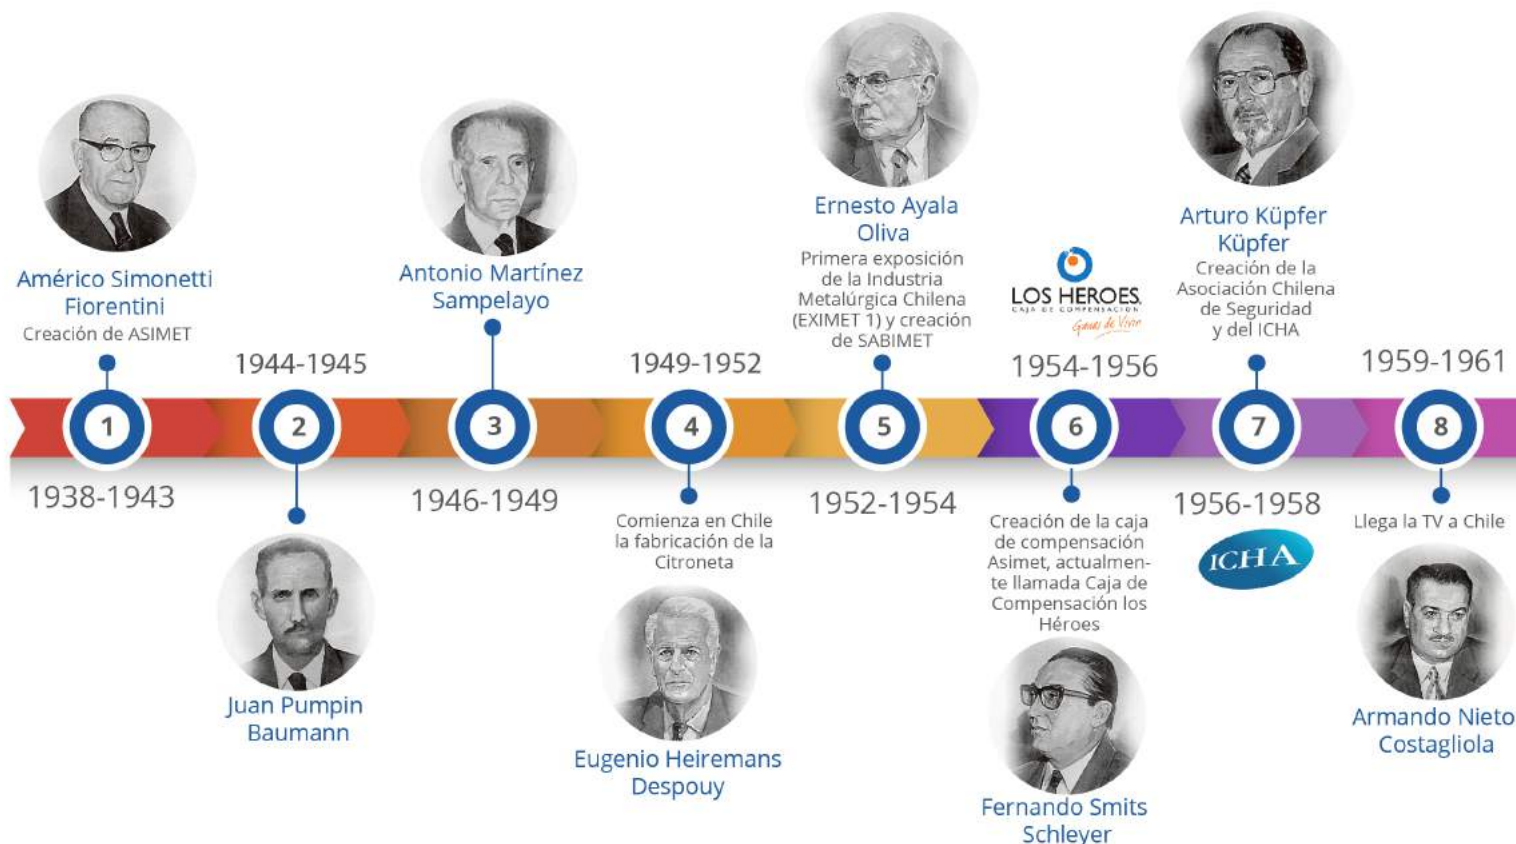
Américo Simonetti Fiorentini
Creación de ASIMET

1
1938-1943

1944-1945
2

Juan Pumpin Baumann

Antonio Martínez Sampelayo

3
1946-1949

1949-1952
4

Comienza en Chile la fabricación de la Citroneta

Eugenio Heiremans Despouy

Ernesto Ayala Oliva
Primera exposición de la Industria Metalúrgica Chilena (EXIMET 1) y creación de SABIMET

5
1952-1954

LOS HEROES
CAJA DE COMPENSACIÓN
Ganas de Vivir

1954-1956
6

Creación de la caja de compensación Asimet, actualmente llamada Caja de Compensación los Héroes

Fernando Smits Schleyer

Arturo Küpfer Küpfer
Creación de la Asociación Chilena de Seguridad y del ICHA

7
1956-1958

ICHA

1959-1961
8

Llega la TV a Chile

Armando Nieto Costagliola